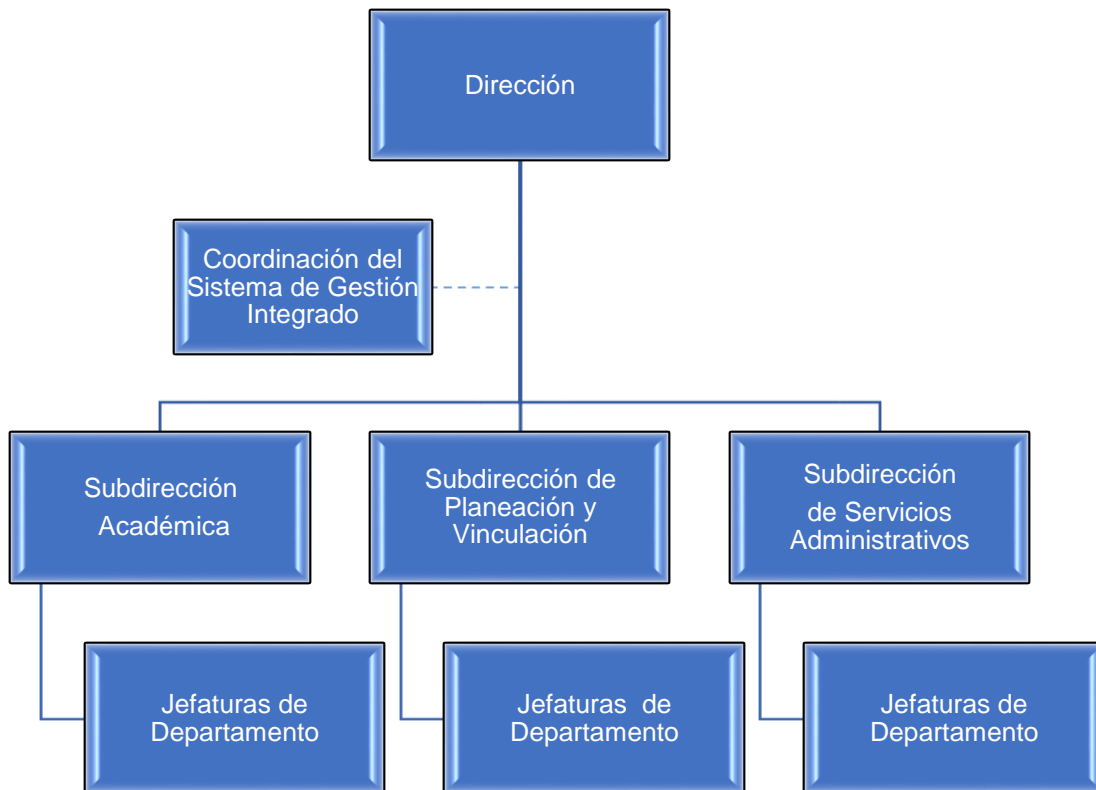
Dirección

Coordinación del Sistema de Gestión Integrado

Subdirección Académica

Subdirección de Planeación y Vinculación

Subdirección de Servicios Administrativos

Jefaturas de Departamento

Jefaturas de Departamento

Jefaturas de Departamento